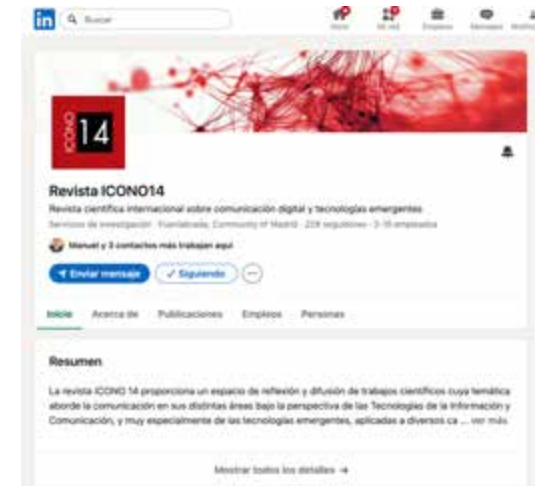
in Buscar

Inicio Mi red Empleos Mensajes Notificaciones

ICONO 14

Revista ICONO14

Revista científica internacional sobre comunicación digital y tecnologías emergentes

Servicios de investigación · Fuenlabrada, Community of Madrid · 228 seguidores · 2-10 empleados

Manuel y 3 contactos más trabajan aquí

Enviar mensaje ✓ Siguiendo ···

Inicio Acerca de Publicaciones Empleos Personas

Resumen

La revista ICONO 14 proporciona un espacio de reflexión y difusión de trabajos científicos cuya temática aborde la comunicación en sus distintas áreas bajo la perspectiva de las Tecnologías de la Información y Comunicación, y muy especialmente de las tecnologías emergentes, aplicadas a diversos ca ... ver más

Mostrar todos los detalles →